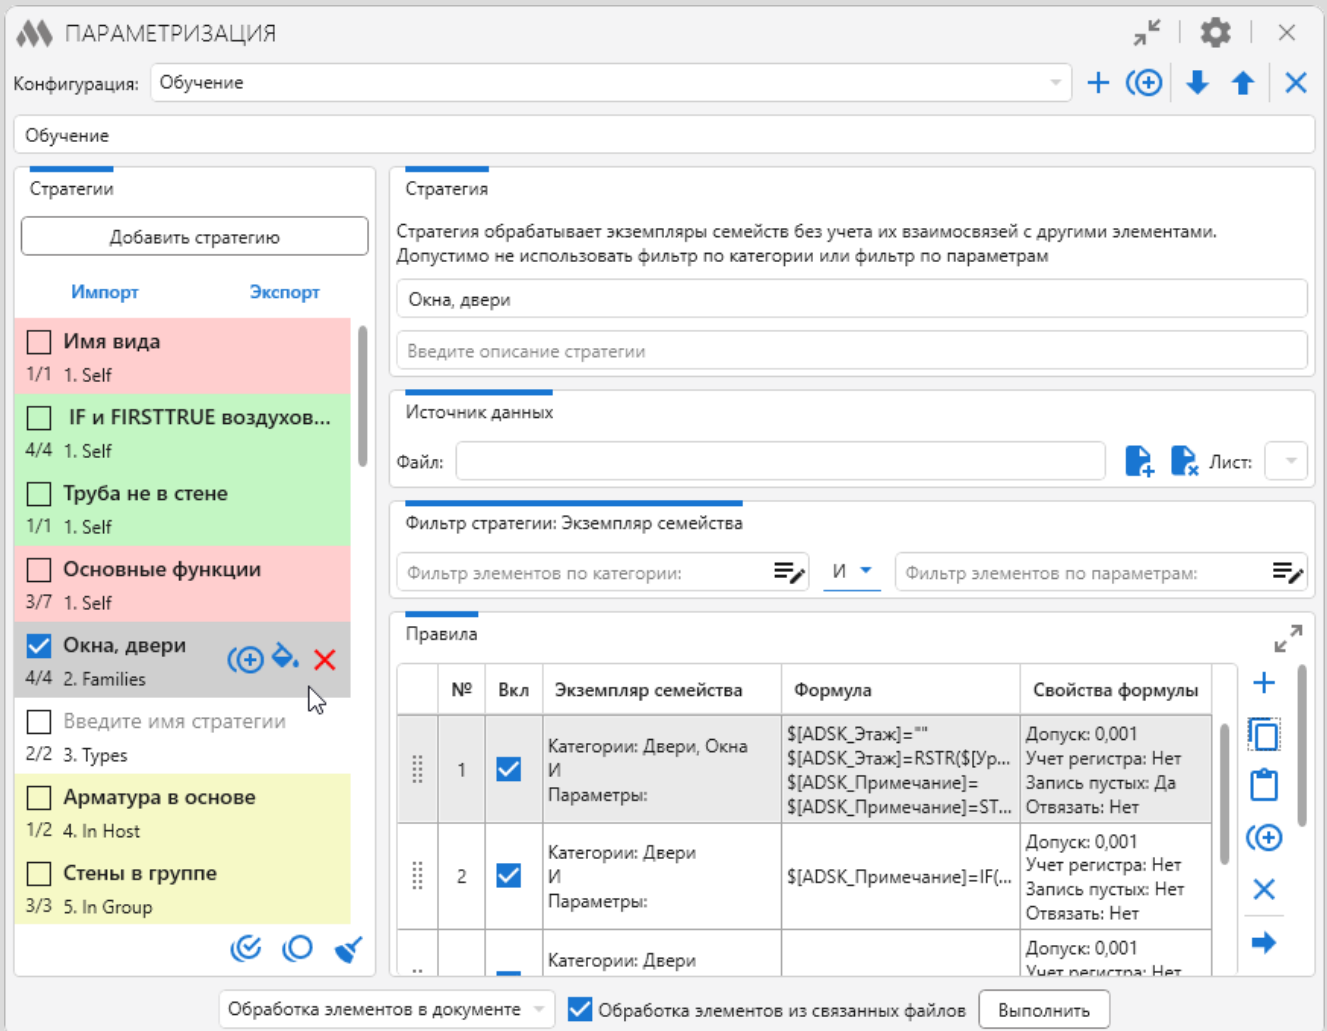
ПАРАМЕТРИЗАЦИЯ

Конфигурация: Обучение

Обучение

Стратегии

Добавить стратегию

Импорт Экспорт

Имя вида
1/1 1. Self

IF и FIRSTTRUE воздухов...
4/4 1. Self

Труба не в стене
1/1 1. Self

Основные функции
3/7 1. Self

Окна, двери
4/4 2. Families

Введите имя стратегии
2/2 3. Types

Арматура в основе
1/2 4. In Host

Стены в группе
3/3 5. In Group

Стратегия

Стратегия обрабатывает экземпляры семейств без учета их взаимосвязей с другими элементами. Допустимо не использовать фильтр по категории или фильтр по параметрам

Окна, двери

Введите описание стратегии

Источник данных

Файл: Лист:

Фильтр стратегии: Экземпляр семейства

Фильтр элементов по категории: И Фильтр элементов по параметрам:

Правила

| | № | Вкл | Экземпляр семейства | Формула | Свойства формулы |
|---|---|---|---|---|---|
| | 1 | | Категории: Двери, Окна И Параметры: | $[ADSK_Этаж]="" $[ADSK_Этаж]=RSTR($[Ур... $[ADSK_Примечание]= $[ADSK_Примечание]=ST... | Допуск: 0,001 Учет регистра: Нет Запись пустых: Да Отвязать: Нет |
| | 2 | | Категории: Двери И Параметры: | $[ADSK_Примечание]=IF(... | Допуск: 0,001 Учет регистра: Нет Запись пустых: Нет Отвязать: Нет |
| | | | Категории: Двери | | Допуск: 0,001 Учет регистра: Нет |

Обработка элементов в документе Обработка элементов из связанных файлов Выполнить